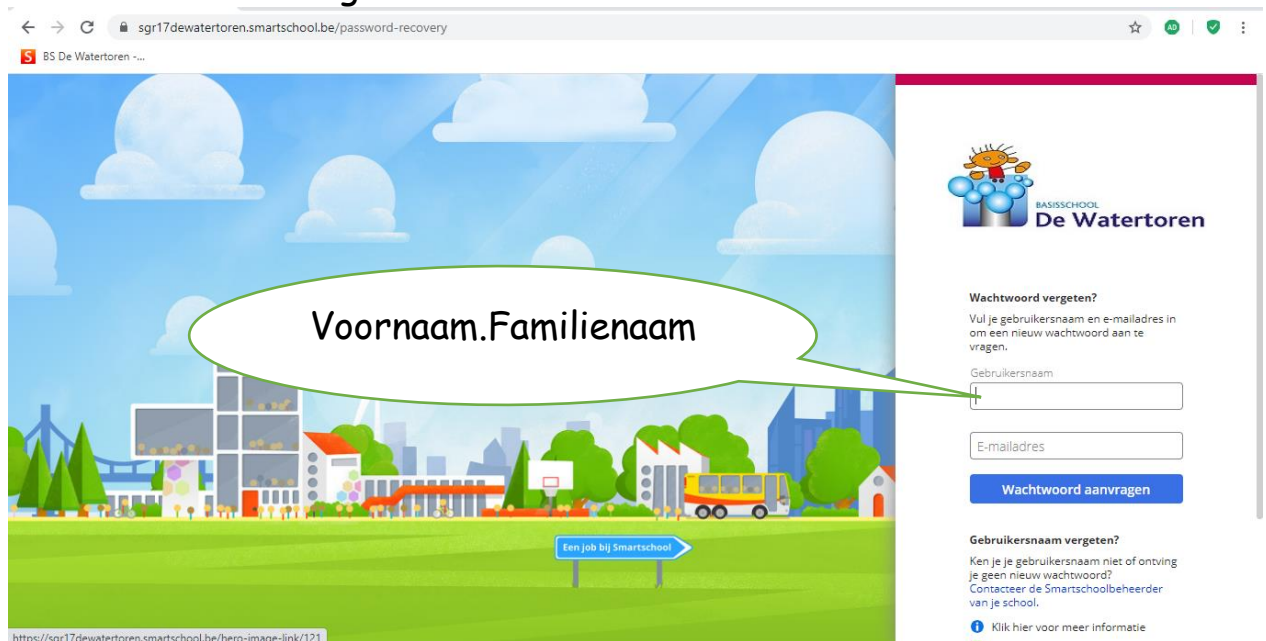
sgr17dewatertoren.smartschool.be/password-recovery

BS De Watertoren -...

BASISSCHOOL
De Watertoren

Voornaam.Familienaam

Wachtwoord vergeten?

Vul je gebruikersnaam en e-mailadres in om een nieuw wachtwoord aan te vragen.

Gebruikersnaam

E-mailadres

Wachtwoord aanvragen

Een job bij Smartschool

Gebruikersnaam vergeten?

Ken je je gebruikersnaam niet of ontving je geen nieuw wachtwoord? Contacteer de Smartschoolbeheerder van je school.

Klik hier voor meer informatie

https://sgr17dewatertoren.smartschool.be/hero-image-link/121